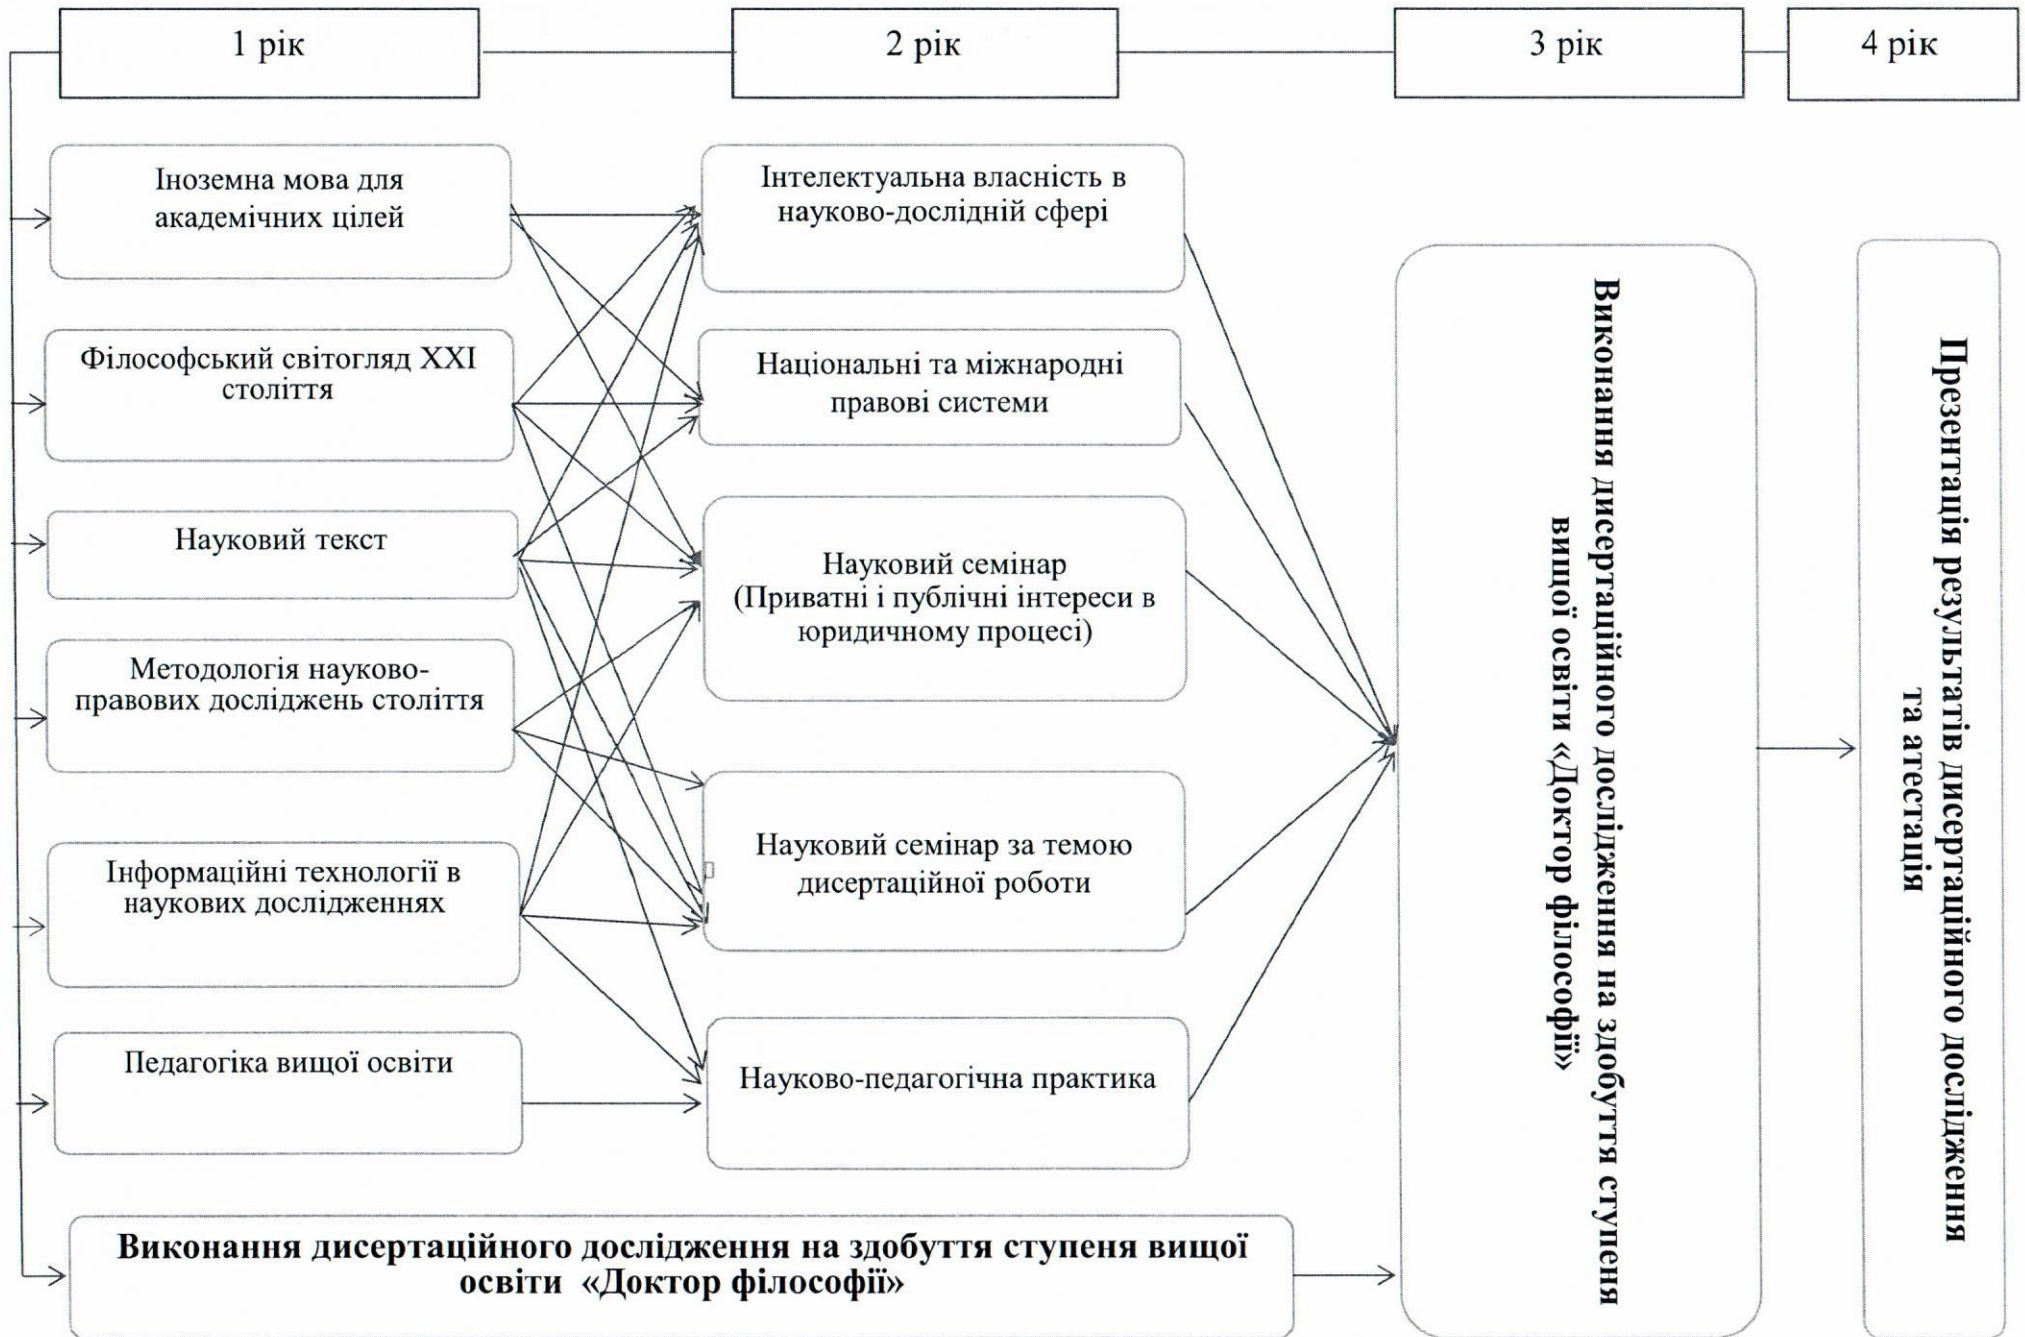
1 рік

2 рік

3 рік

4 рік

Іноземна мова для академічних цілей

Філософський світогляд XXI століття

Науковий текст

Методологія науково-правових досліджень століття

Інформаційні технології в наукових дослідженнях

Педагогіка вищої освіти

Інтелектуальна власність в науково-дослідній сфері

Національні та міжнародні правові системи

Науковий семінар (Приватні і публічні інтереси в юридичному процесі)

Науковий семінар за темою дисертаційної роботи

Науково-педагогічна практика

Виконання дисертаційного дослідження на здобуття ступеня вищої освіти «Доктор філософії»

Презентація результатів дисертаційного дослідження та атестація

Виконання дисертаційного дослідження на здобуття ступеня вищої освіти «Доктор філософії»